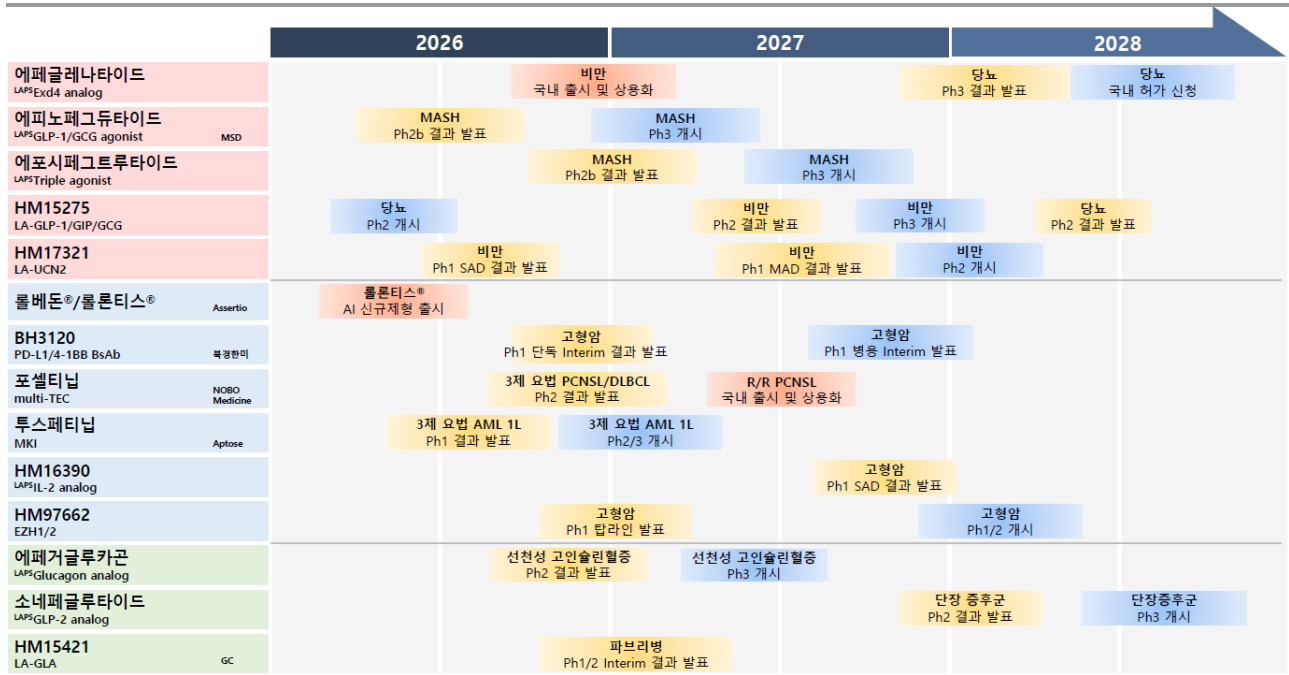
2026 2027 2028

에페글레나타이드
$^{LAPS}$Exd4 analog
비만
국내 출시 및 상용화
당뇨
Ph3 결과 발표
당뇨
국내 허가 신청

에피노페그듀타이드
$^{LAPS}$GLP-1/GCG agonist MSD
MASH
Ph2b 결과 발표
MASH
Ph3 개시

에포시페그트루타이드
$^{LAPS}$Triple agonist
MASH
Ph2b 결과 발표
MASH
Ph3 개시

HM15275
LA-GLP-1/GIP/GCG
당뇨
Ph2 개시
비만
Ph2 결과 발표
비만
Ph3 개시
당뇨
Ph2 결과 발표

HM17321
LA-UCN2
비만
Ph1 SAD 결과 발표
비만
Ph1 MAD 결과 발표
비만
Ph2 개시

롤베돈®/롤론티스® Assertio
롤론티스®
AI 신규제형 출시

BH3120
PD-L1/4-1BB BsAb 북경한미
고형암
Ph1 단독 Interim 결과 발표
고형암
Ph1 병용 Interim 발표

포셀티닙
multi-TEC NOBO Medicine
3제 요법 PCNSL/DLBCL
Ph2 결과 발표
R/R PCNSL
국내 출시 및 상용화

투스페티닙
MKI Aptose
3제 요법 AML 1L
Ph1 결과 발표
3제 요법 AML 1L
Ph2/3 개시

HM16390
$^{LAPS}$IL-2 analog
고형암
Ph1 SAD 결과 발표

HM97662
EZH1/2
고형암
Ph1 탑라인 발표
고형암
Ph1/2 개시

에페거글루카곤
$^{LAPS}$Glucagon analog
선천성 고인슐린혈증
Ph2 결과 발표
선천성 고인슐린혈증
Ph3 개시

소네페글루타이드
$^{LAPS}$GLP-2 analog
단장 증후군
Ph2 결과 발표
단장증후군
Ph3 개시

HM15421
LA-GLA GC
파브리병
Ph1/2 Interim 결과 발표